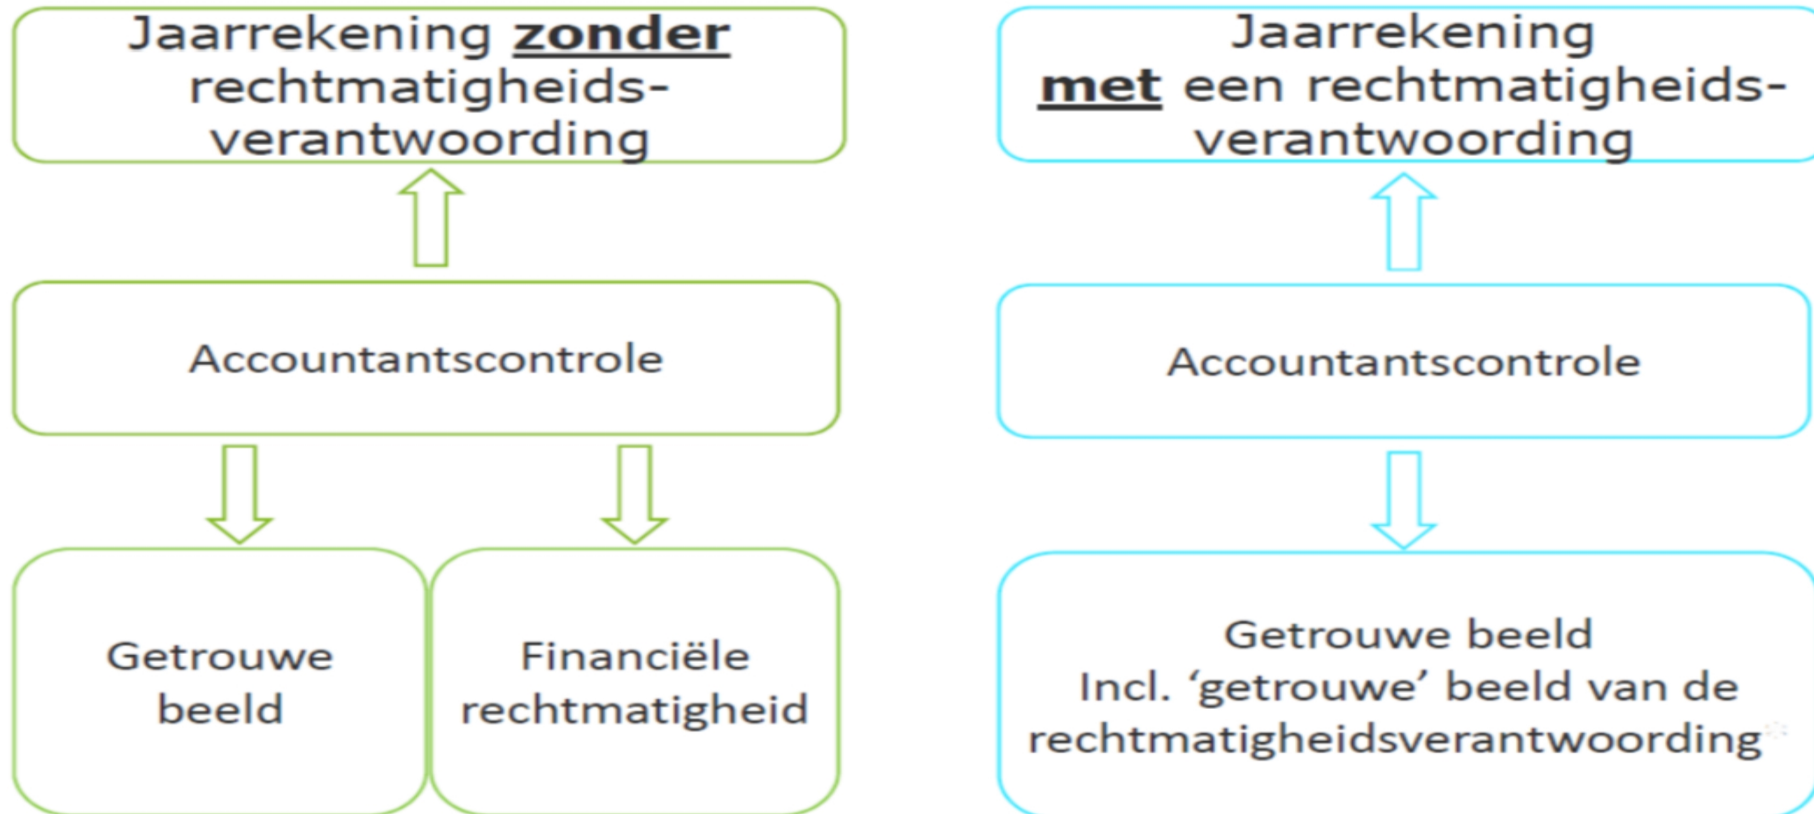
Jaarrekening **zonder** rechtmatigheids-verantwoording

Accountantscontrole

Getrouwe beeld

Financiële rechtmatigheid

Jaarrekening **met** een rechtmatigheids-verantwoording

Accountantscontrole

Getrouwe beeld
Incl. 'getrouwe' beeld van de rechtmatigheidsverantwoording